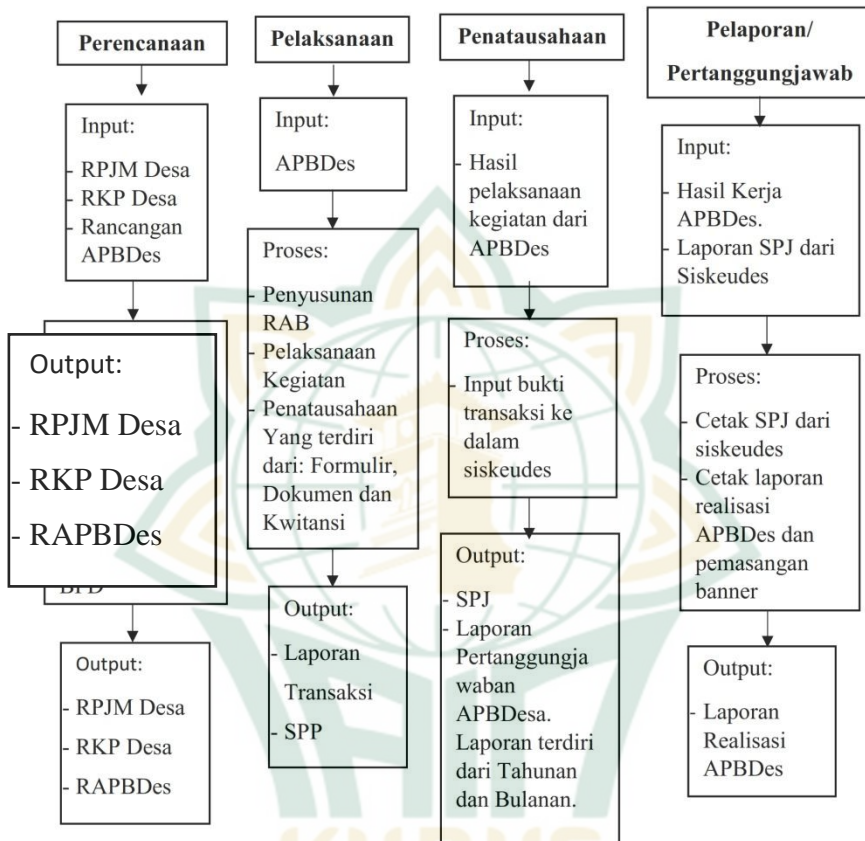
Perencanaan

Input:
- RPJM Desa
- RKP Desa
- Rancangan APBDes

Output:
- RPJM Desa
- RKP Desa
- RAPBDes

BPD

Output:
- RPJM Desa
- RKP Desa
- RAPBDes

Pelaksanaan

Input:
APBDes

Proses:
- Penyusunan RAB
- Pelaksanaan Kegiatan
- Penatausahaan Yang terdiri dari: Formulir, Dokumen dan Kwitansi

Output:
- Laporan Transaksi
- SPP

Penatausahaan

Input:
- Hasil pelaksanaan kegiatan dari APBDes

Proses:
- Input bukti transaksi ke dalam siskeudes

Output:
- SPJ
- Laporan Pertanggungjawaban APBDesa. Laporan terdiri dari Tahunan dan Bulanan.

Pelaporan/ Pertanggungjawab

Input:
- Hasil Kerja APBDes.
- Laporan SPJ dari Siskeudes

Proses:
- Cetak SPJ dari siskeudes
- Cetak laporan realisasi APBDes dan pemasangan banner

Output:
- Laporan Realisasi APBDes